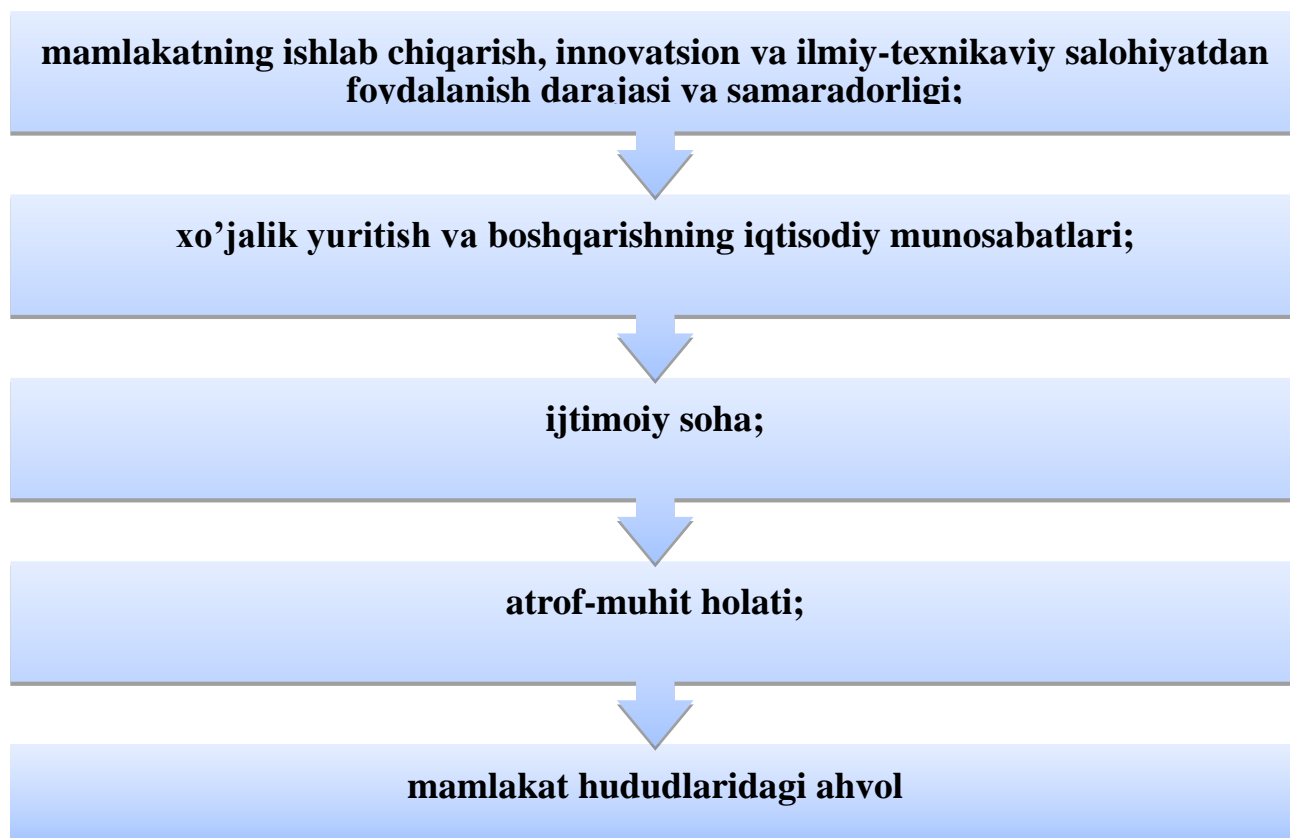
mamlakatning ishlab chiqarish, innovatsion va ilmiy-texnikaviy salohiyatdan foydalanish darajasi va samaradorligi;

xo’jalik yuritish va boshqarishning iqtisodiy munosabatlari;

ijtimoiy soha;

atrof-muhit holati;

mamlakat hududlaridagi ahvol